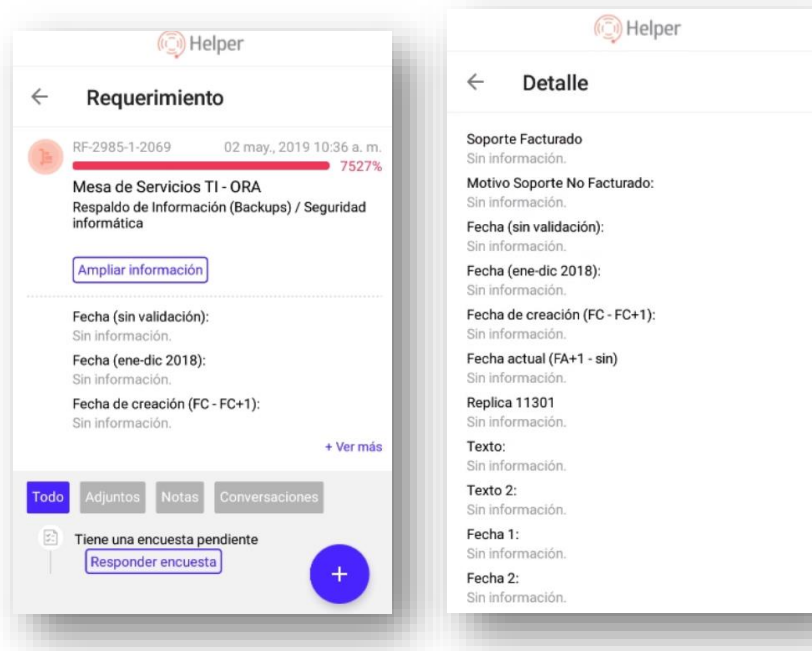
Helper

←

Requerimiento

RF-2985-1-2069

02 may., 2019 10:36 a. m.

7527%

Mesa de Servicios TI - ORA

Respaldo de Información (Backups) / Seguridad informática

Ampliar información

Fecha (sin validación):
Sin información.

Fecha (ene-dic 2018):
Sin información.

Fecha de creación (FC - FC+1):
Sin información.

+ Ver más

Todo | Adjuntos | Notas | Conversaciones

Tiene una encuesta pendiente

Responder encuesta

+

Helper

←

Detalle

Soporte Facturado
Sin información.

Motivo Soporte No Facturado:
Sin información.

Fecha (sin validación):
Sin información.

Fecha (ene-dic 2018):
Sin información.

Fecha de creación (FC - FC+1):
Sin información.

Fecha actual (FA+1 - sin)
Sin información.

Replica 11301
Sin información.

Texto:
Sin información.

Texto 2:
Sin información.

Fecha 1:
Sin información.

Fecha 2:
Sin información.